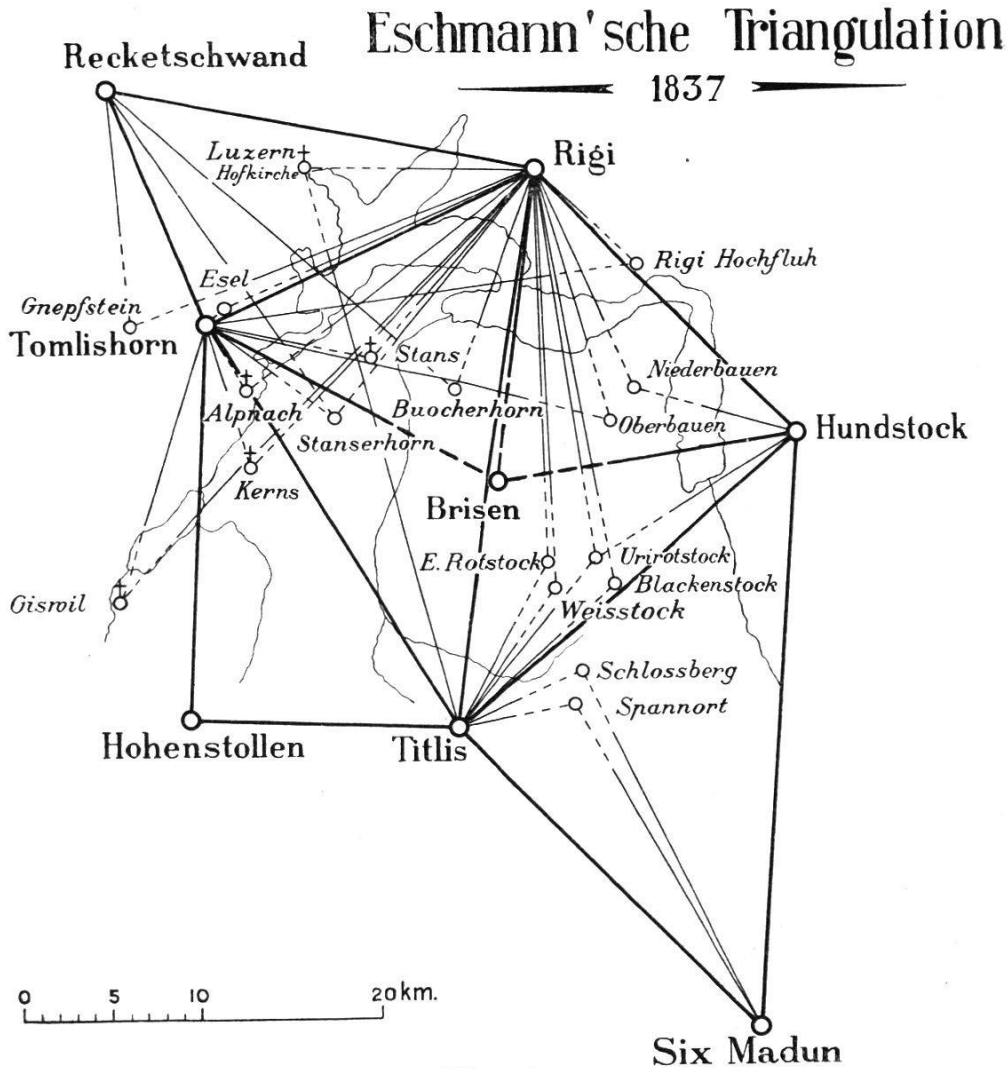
Eschmann'sche Triangulation

1837

Recketschwand

Luzern
Hofkirche

Rigi

Rigi Hochfluh

Esel

Gnepfstein

Tomlishorn

Stans

Niederbauen

Alpnach

Buocherhorn

Oberbauen

Hundstock

Stanserhorn

Kerns

Brisen

E. Rotstock

Urirotstock

Blackenstock

Weisstock

Gisweil

Schlossberg

Spannort

Hohenstollen

Titlis

0 5 10 20 km.

Six Madun